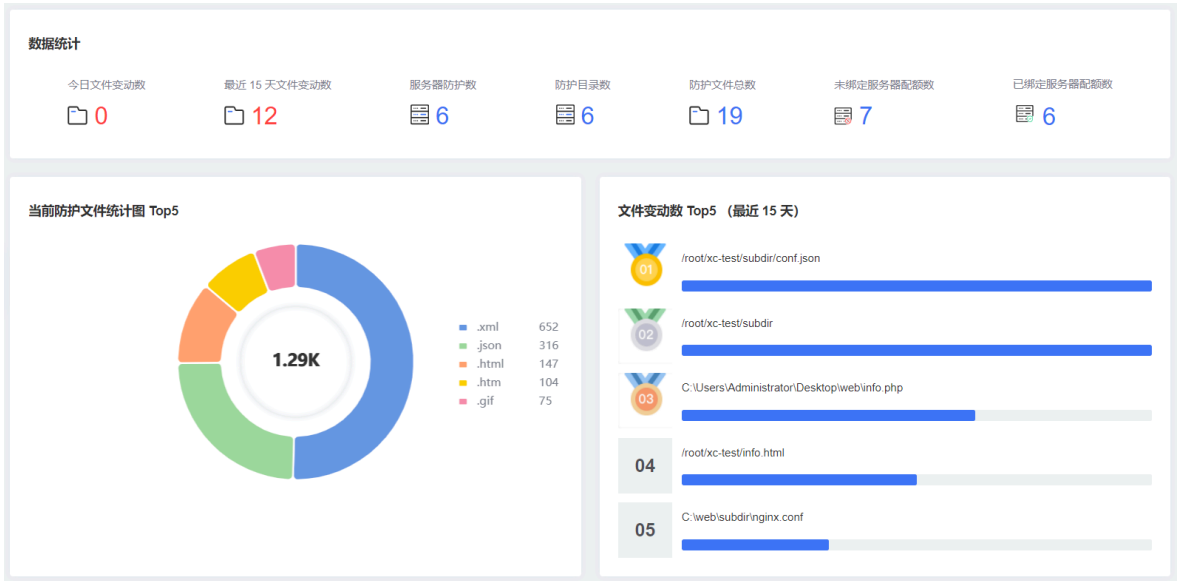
数据统计

今日文件变动数
0

最近 15 天文件变动数
12

服务器防护数
6

防护目录数
6

防护文件总数
19

未绑定服务器配额数
7

已绑定服务器配额数
6

当前防护文件统计图 Top5

1.29K

| | |
|---|---|
| .xml | 652 |
| .json | 316 |
| .html | 147 |
| .htm | 104 |
| .gif | 75 |

文件变动数 Top5 （最近 15 天）

01 /root/xc-test/subdir/conf.json

02 /root/xc-test/subdir

03 C:\Users\Administrator\Desktop\web\info.php

04 /root/xc-test/info.html

05 C:\web\subdir\nginx.conf